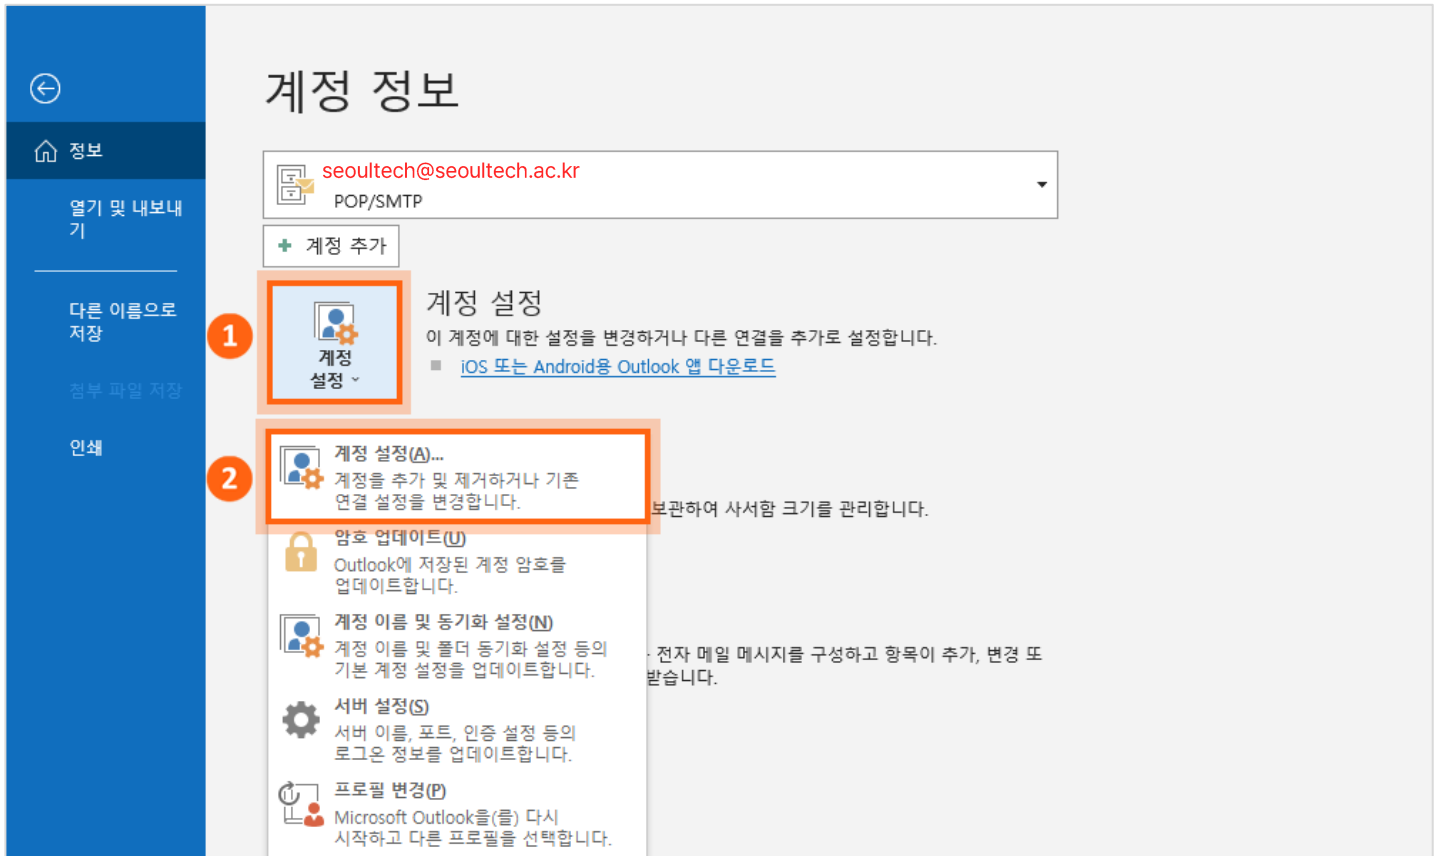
정보

열기 및 내보내기

다른 이름으로 저장

첨부 파일 저장

인쇄

계정 정보

seoultech@seoultech.ac.kr
POP/SMTP

계정 추가

1

계정 설정

계정 설정
이 계정에 대한 설정을 변경하거나 다른 연결을 추가로 설정합니다.
iOS 또는 Android용 Outlook 앱 다운로드

2

계정 설정(A)...
계정을 추가 및 제거하거나 기존 연결 설정을 변경합니다.

보관하여 사서함 크기를 관리합니다.

암호 업데이트(U)
Outlook에 저장된 계정 암호를 업데이트합니다.

계정 이름 및 동기화 설정(N)
계정 이름 및 폴더 동기화 설정 등의 기본 계정 설정을 업데이트합니다.

전자 메일 메시지를 구성하고 항목이 추가, 변경 또 받습니다.

서버 설정(S)
서버 이름, 포트, 인증 설정 등의 로그온 정보를 업데이트합니다.

프로필 변경(P)
Microsoft Outlook을(를) 다시 시작하고 다른 프로필을 선택합니다.